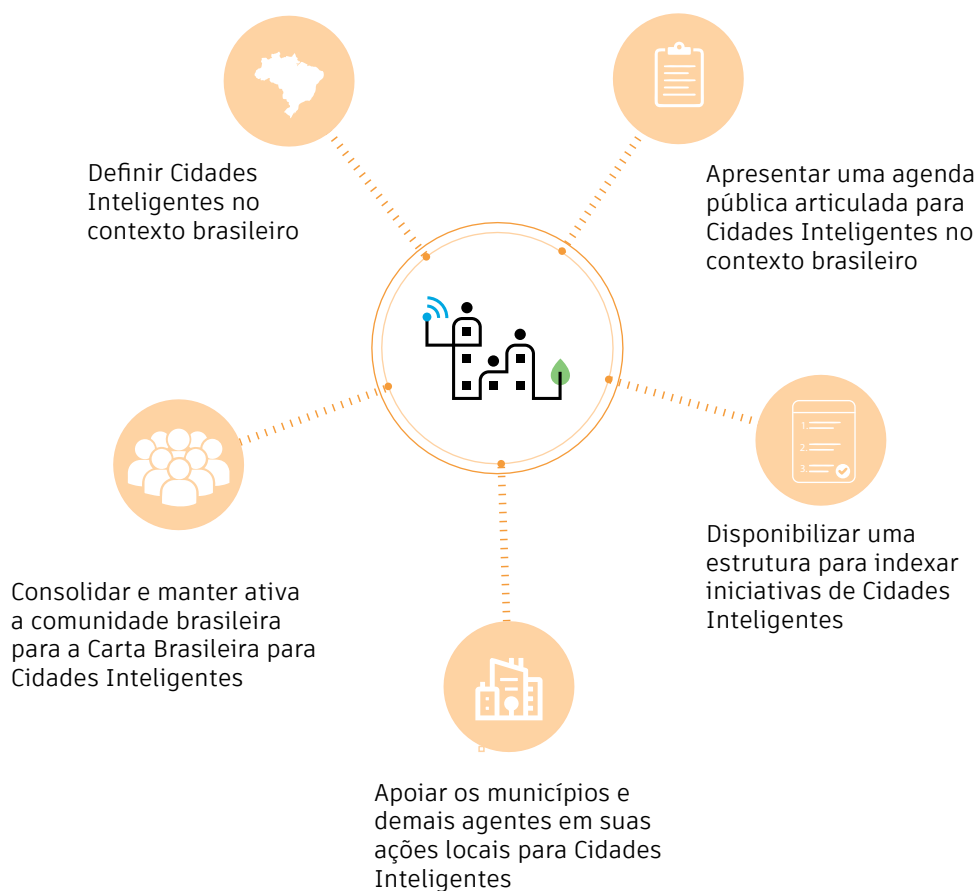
Definir Cidades Inteligentes no contexto brasileiro

Apresentar uma agenda pública articulada para Cidades Inteligentes no contexto brasileiro

1.
2.
3.

Consolidar e manter ativa a comunidade brasileira para a Carta Brasileira para Cidades Inteligentes

Disponibilizar uma estrutura para indexar iniciativas de Cidades Inteligentes

Apoiar os municípios e demais agentes em suas ações locais para Cidades Inteligentes